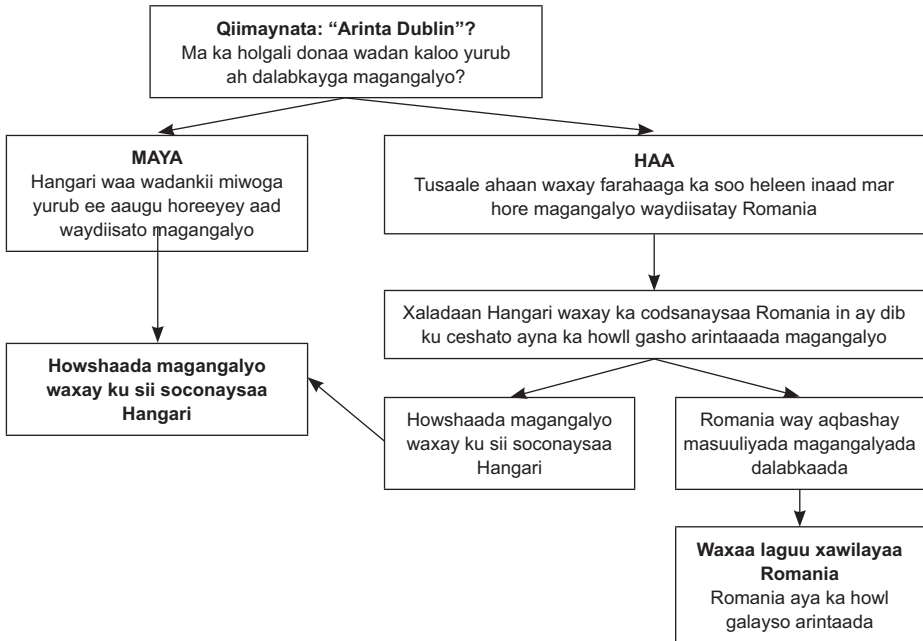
**Qiimaynata: "Arinta Dublin"?**
Ma ka holgali donaa wadan kaloo yurub ah dalabkayga magangalyo?

**MAYA**
Hangari waa wadankii miwoga yurub ee aaugu horeeyey aad waydiisato magangalyo

**HAA**
Tusaale ahaan waxay farahaaga ka soo heleen inaad mar hore magangalyo waydiisatay Romania

Xaladaan Hangari waxay ka codsanaysaa Romania in ay dib ku ceshato ayna ka howll gasho arintaaada magangalyo

**Howshaada magangalyo waxay ku sii soconaysaa Hangari**

Howshaada magangalyo waxay ku sii soconaysaa Hangari

Romania way aqbashay masuuliyada magangalyada dalabkaada

**Waxaa laguu xawilayaa Romania**
Romania aya ka howl galayso arintaada